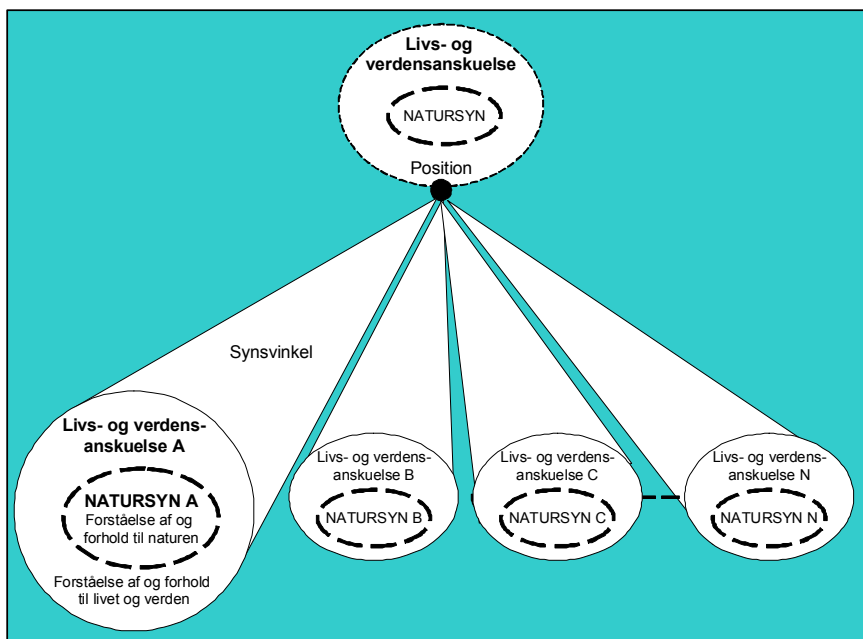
Livs- og verdensanskuelse

NATURSYN

Position

Synsvinkel

Livs- og verdensanskuelse A

NATURSYN A
Forståelse af og forhold til naturen

Forståelse af og forhold til livet og verden

Livs- og verdensanskuelse B

NATURSYN B

Livs- og verdensanskuelse C

NATURSYN C

Livs- og verdensanskuelse N

NATURSYN N